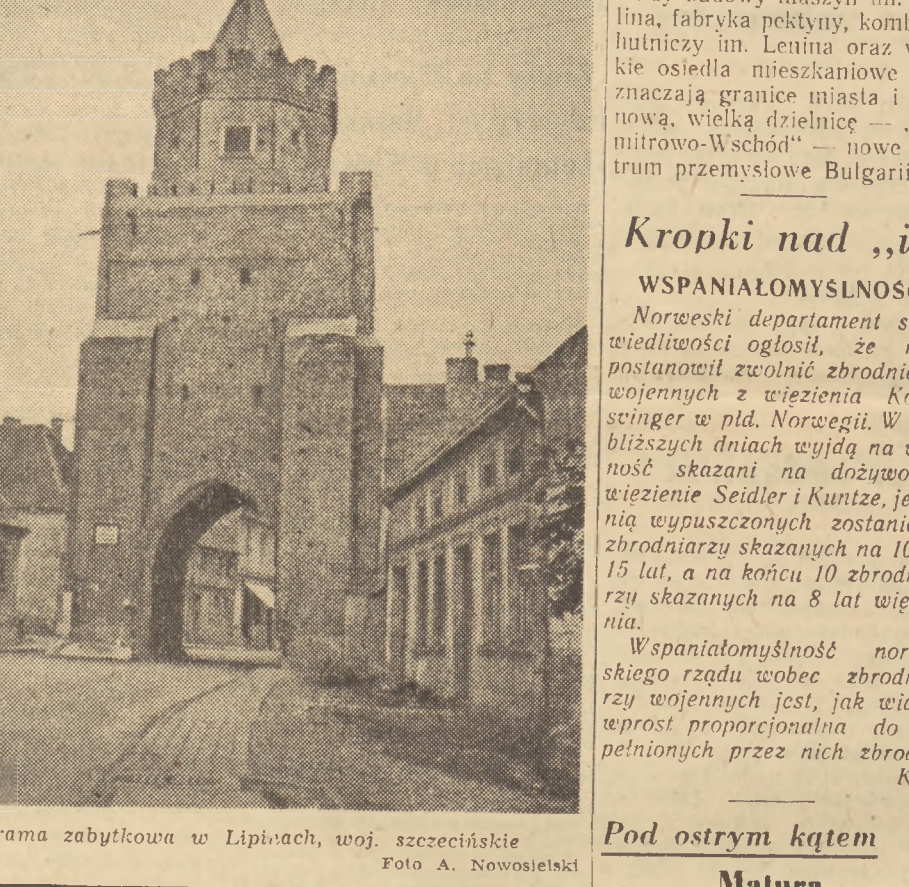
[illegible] budowy maszyn im. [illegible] lina, fabryka pektyny, komb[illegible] hutniczy im. Lenina oraz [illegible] kie osiedla mieszkaniowe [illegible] znaczają granice miasta i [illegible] nową, wielką dzielnicę — „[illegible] mitrowo-Wschód" — nowe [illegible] trum przemysłowe Bułgarii.

Kropki nad „i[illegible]

WSPANIAŁOMYŚLNOŚ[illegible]

Norweski departament s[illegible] wiedliwości ogłosił, że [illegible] postanowił zwolnić zbrodni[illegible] wojennych z więzienia K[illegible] svinger w płd. Norwegii. W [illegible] bliższych dniach wyjdą na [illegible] ność skazani na dożywo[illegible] więzienie Seidler i Kuntze, je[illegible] nią wypuszczonych zostanie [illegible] zbrodniarzy skazanych na 10 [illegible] 15 lat, a na końcu 10 zbrodni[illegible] rzy skazanych na 8 lat wię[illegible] nia.

Wspaniałomyślność nor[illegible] skiego rządu wobec zbrodni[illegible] rzy wojennych jest, jak wid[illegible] wprost proporcjonalna do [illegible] pełnionych przez nich zbrod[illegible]

K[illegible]

Pod ostrym kątem

Matura

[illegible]rama zabytkowa w Lipiach, woj. szczecińskie
Foto A. Nowosielski